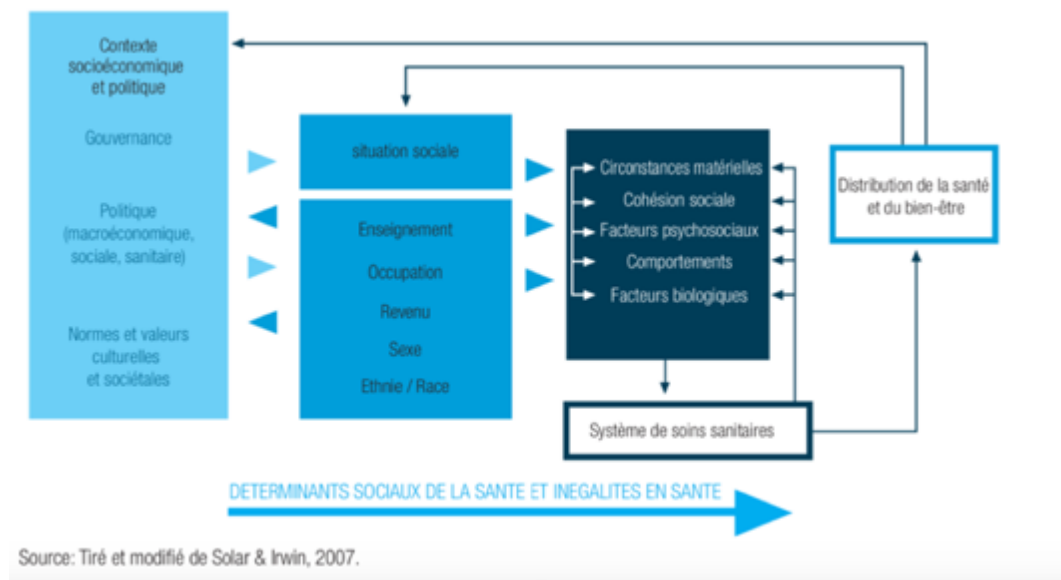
Contexte socioéconomique et politique

Gouvernance

Politique (macroéconomique, sociale, sanitaire)

Normes et valeurs culturelles et sociétales

situation sociale

Enseignement

Occupation

Revenu

Sexe

Ethnie / Race

Circonstances matérielles

Cohésion sociale

Facteurs psychosociaux

Comportements

Facteurs biologiques

Système de soins sanitaires

Distribution de la santé et du bien-être

DETERMINANTS SOCIAUX DE LA SANTE ET INEGALITES EN SANTE

Source: Tiré et modifié de Solar & Irwin, 2007.